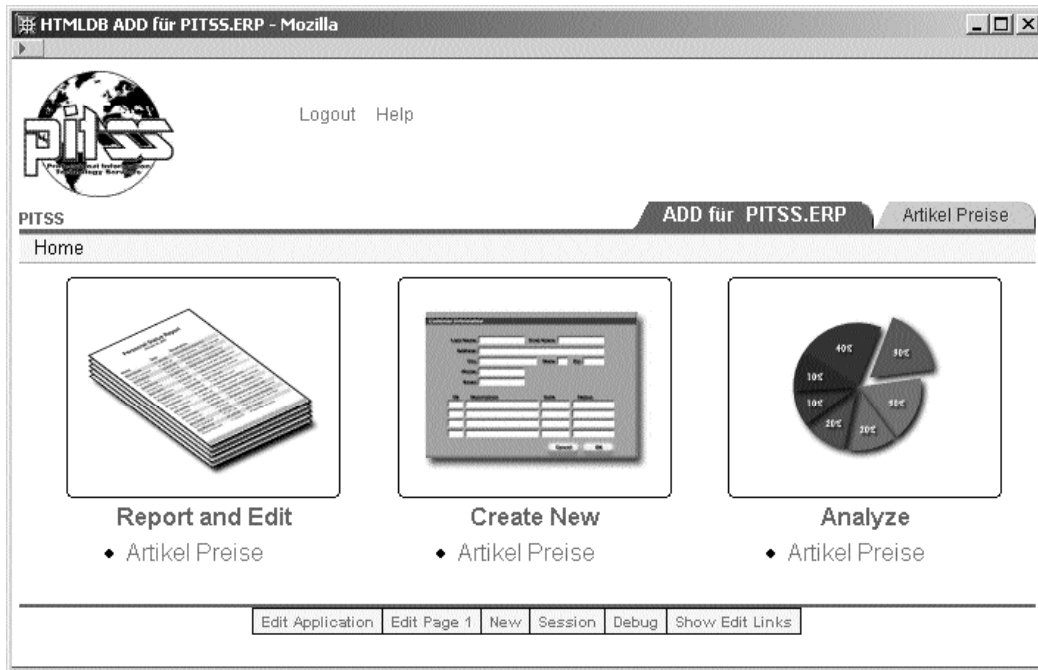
HTMLDB ADD für PITSS.ERP - Mozilla

pitss
Professional Information Technology Services

Logout Help

PITSS

ADD für PITSS.ERP

Artikel Preise

Home

Personal Status Report

Customer Information

40%
30%
10%
10%
20%
20%
30%

Report and Edit
• Artikel Preise

Create New
• Artikel Preise

Analyze
• Artikel Preise

Edit Application | Edit Page 1 | New | Session | Debug | Show Edit Links